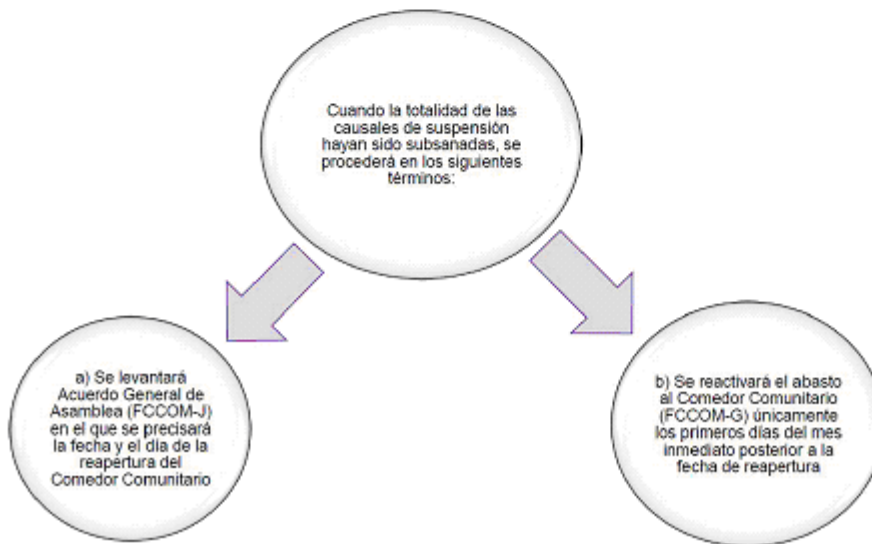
Cuando la totalidad de las causales de suspensión hayan sido subsanadas, se procederá en los siguientes términos:

a) Se levantará Acuerdo General de Asamblea (FCCOM-J) en el que se precisará la fecha y el día de la reapertura del Comedor Comunitario

b) Se reactivará el abasto al Comedor Comunitario (FCCOM-G) únicamente los primeros días del mes inmediato posterior a la fecha de reapertura